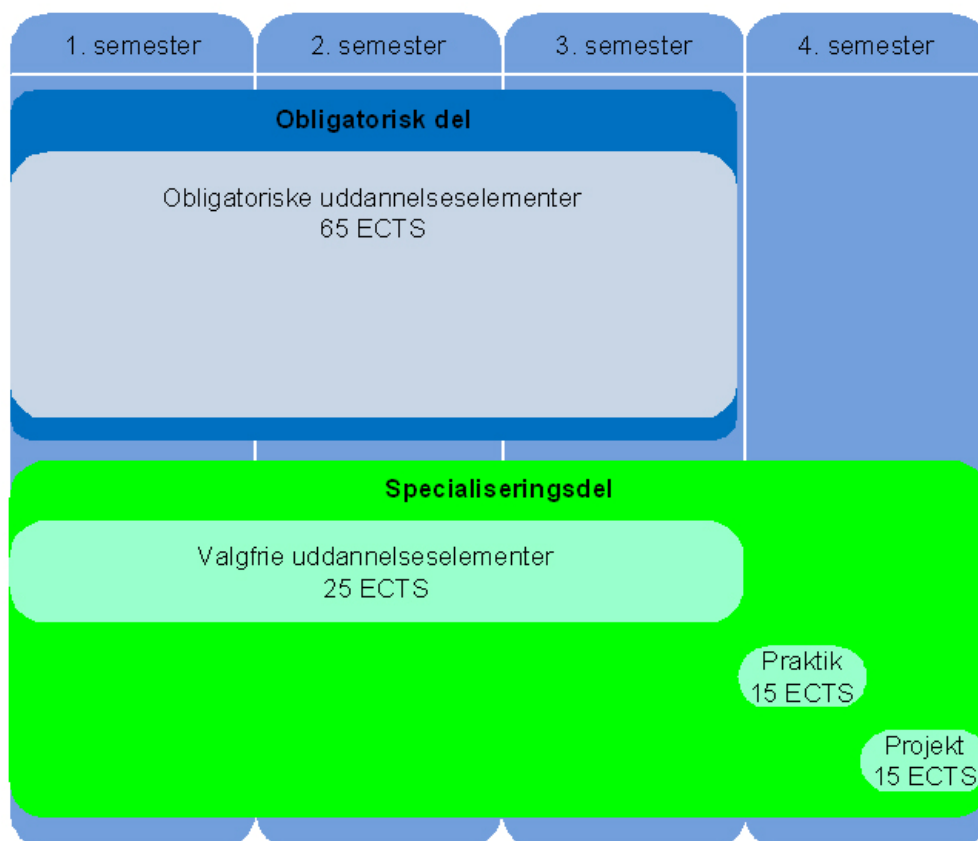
1. semester

2. semester

3. semester

4. semester

Obligatorisk del

Obligatoriske uddannelseselementer
65 ECTS

Specialiseringsdel

Valgfrie uddannelseselementer
25 ECTS

Praktik
15 ECTS

Projekt
15 ECTS